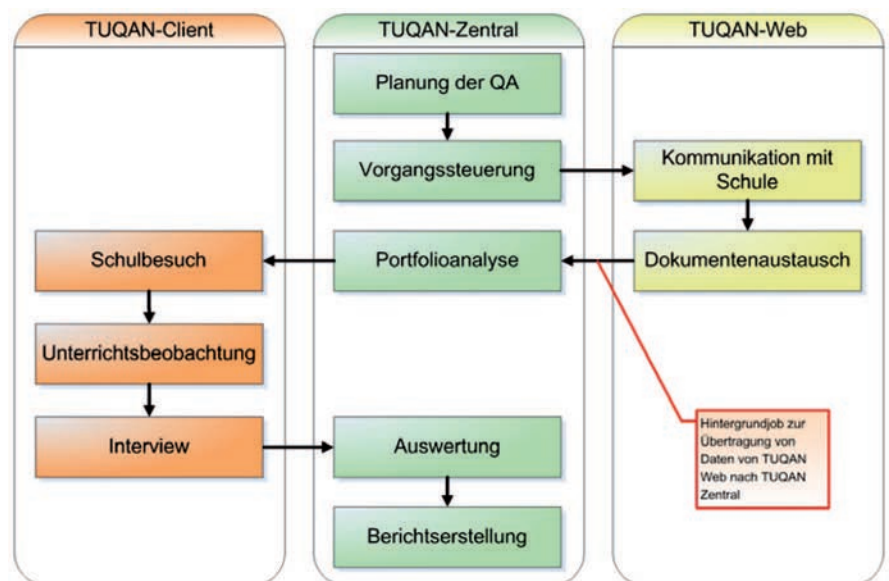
TUQAN-Client

TUQAN-Zentral

TUQAN-Web

Planung der QA

Vorgangssteuerung

Kommunikation mit Schule

Schulbesuch

Portfolioanalyse

Dokumentenaustausch

Unterrichtsbeobachtung

Interview

Auswertung

Berichtserstellung

Hintergrundjob zur Übertragung von Daten von TUQAN Web nach TUQAN Zentral